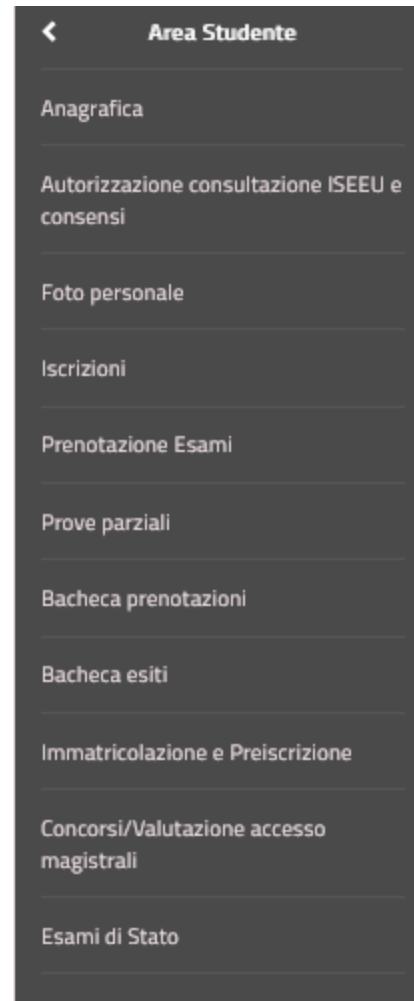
<

Area Studente

Anagrafica

Autorizzazione consultazione ISEEU e consensi

Foto personale

Iscrizioni

Prenotazione Esami

Prove parziali

Bacheca prenotazioni

Bacheca esiti

Immatricolazione e Preiscrizione

Concorsi/Valutazione accesso magistrali

Esami di Stato